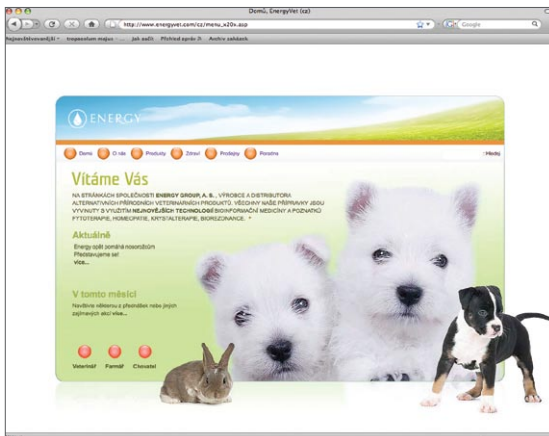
Domů, EnergyVet (cz)

http://www.energyvet.com/cz/menu_x20x.asp

Google

Nejnavštěvovanější Nejnovější zprávy Jak začít Přehled zpráv Archiv záložek

ENERGY

Domů O nás Produkty Zdraví Prodejny Poradna Hledej

Vítáme Vás

NA STRÁNKÁCH SPOLEČNOSTI ENERGY GROUP, A. S., VÝROBCE A DISTRIBUTORA ALTERNATIVNÍCH PŘÍRODNÍCH VETERINÁRNÍCH PRODUKTŮ. VŠECHNY NAŠE PŘÍPRAVKY JSOU VYVINUTY S VYUŽITÍM NEJNOVĚJŠÍCH TECHNOLOGIÍ BIOINFORMAČNÍ MEDICÍNY A POZNATKŮ FYTOTERAPIE, HOMEOPATIE, KRYSTALTERAPIE, BIOREZONANCE.

Aktuálně

Energy opět pomáhá nosorožcům
Představujeme se!
více...

V tomto měsíci

Navštivte nás a přesvědčte se o dalších akcích...
zajímavých akcí více...

Veterinář Farmář Chovatel